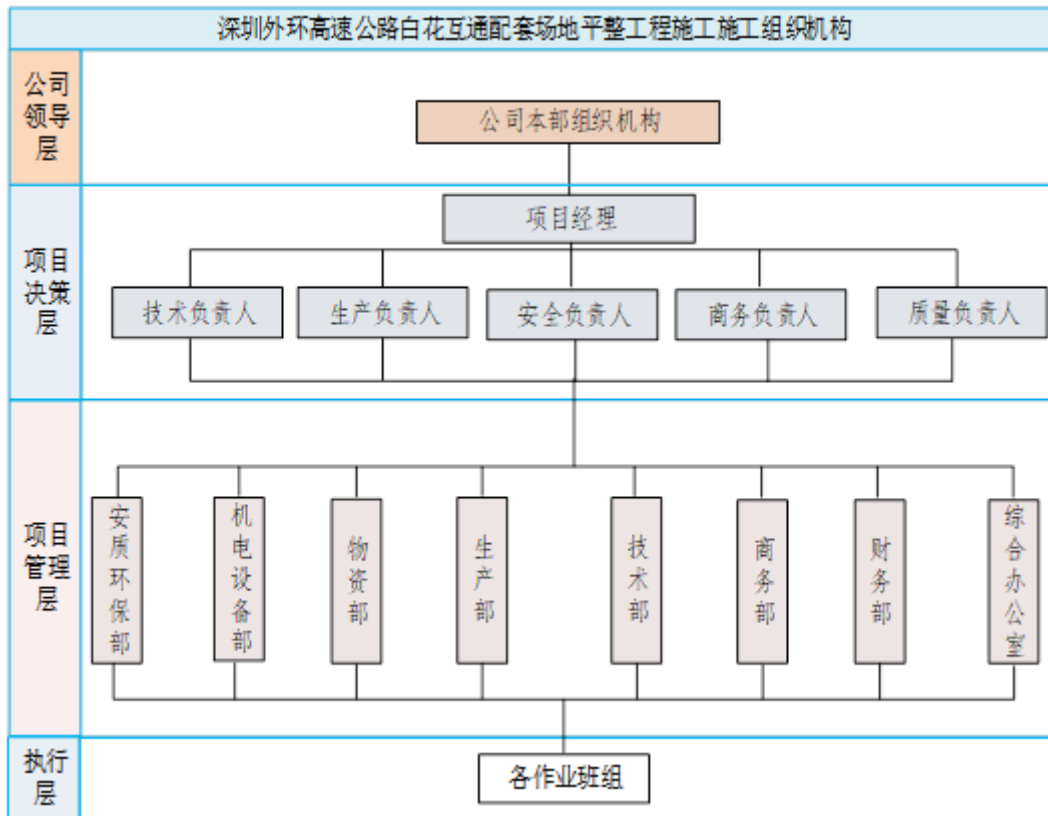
深圳外环高速公路白花互通配套场地平整工程施工施工组织机构

公司领导层

公司本部组织机构

项目决策层

项目经理

技术负责人

生产负责人

安全负责人

商务负责人

质量负责人

项目管理层

安质环保部

机电设备部

物资部

生产部

技术部

商务部

财务部

综合办公室

执行层

各作业班组